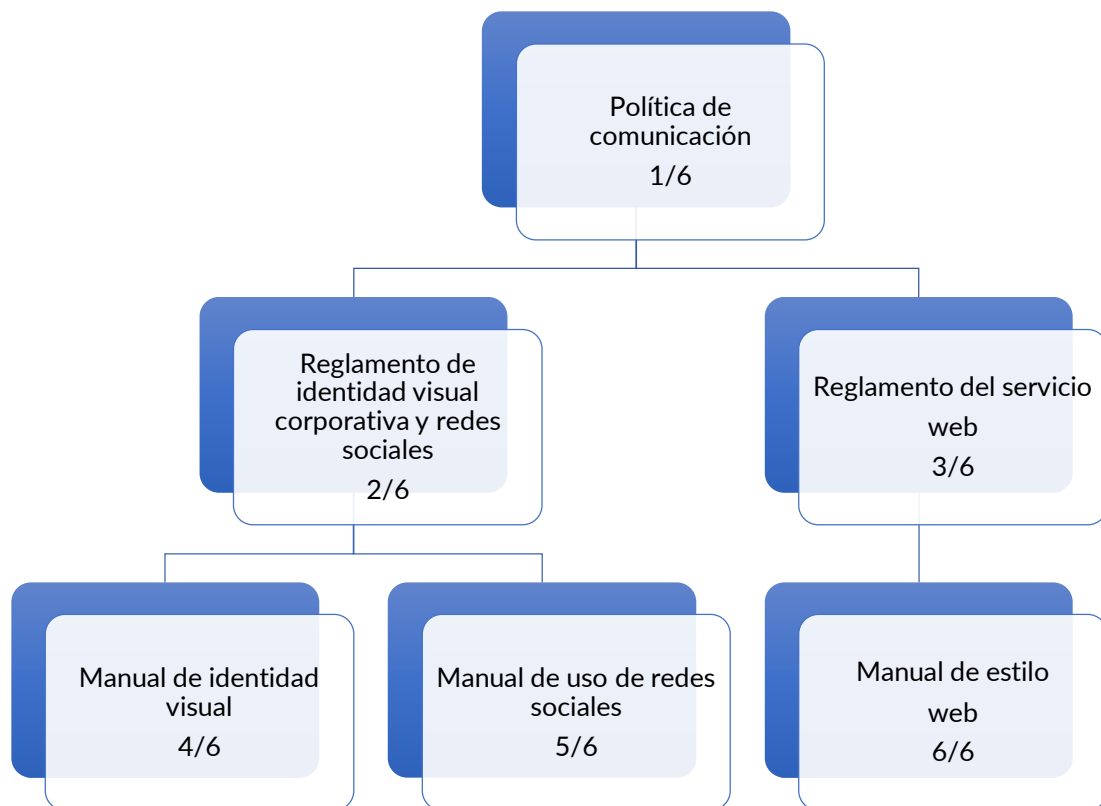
Política de comunicación
1/6

Reglamento de identidad visual corporativa y redes sociales
2/6

Reglamento del servicio web
3/6

Manual de identidad visual
4/6

Manual de uso de redes sociales
5/6

Manual de estilo web
6/6